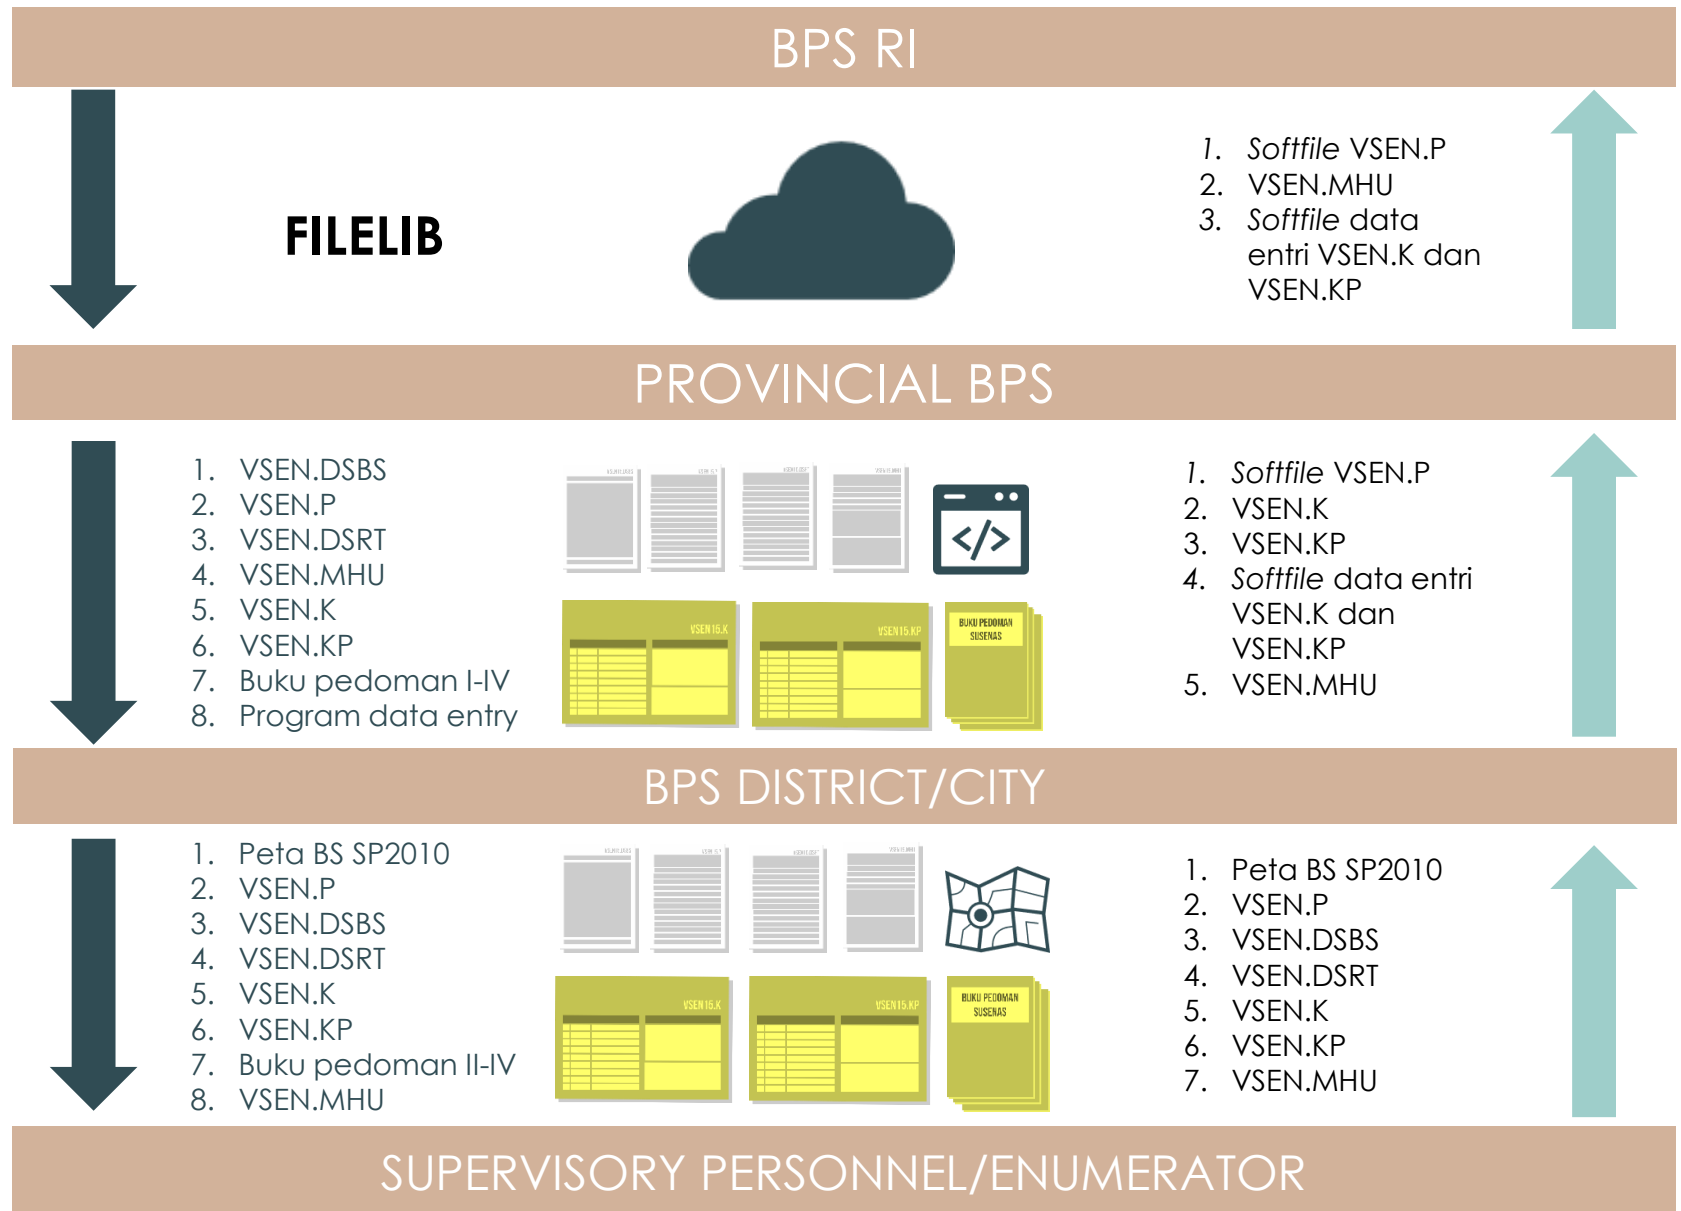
BPS RI

FILELIB

1. *Softfile* VSEN.P
2. VSEN.MHU
3. *Softfile* data entri VSEN.K dan VSEN.KP

PROVINCIAL BPS

1. VSEN.DSBS
2. VSEN.P
3. VSEN.DSRT
4. VSEN.MHU
5. VSEN.K
6. VSEN.KP
7. Buku pedoman I-IV
8. Program data entry

VSEN15.K
VSEN15.KP
BUKU PEDOMAN SUSENAS

1. *Softfile* VSEN.P
2. VSEN.K
3. VSEN.KP
4. *Softfile* data entri VSEN.K dan VSEN.KP
5. VSEN.MHU

BPS DISTRICT/CITY

1. Peta BS SP2010
2. VSEN.P
3. VSEN.DSBS
4. VSEN.DSRT
5. VSEN.K
6. VSEN.KP
7. Buku pedoman II-IV
8. VSEN.MHU

VSEN15.K
VSEN15.KP
BUKU PEDOMAN SUSENAS

1. Peta BS SP2010
2. VSEN.P
3. VSEN.DSBS
4. VSEN.DSRT
5. VSEN.K
6. VSEN.KP
7. VSEN.MHU

SUPERVISORY PERSONNEL/ENUMERATOR